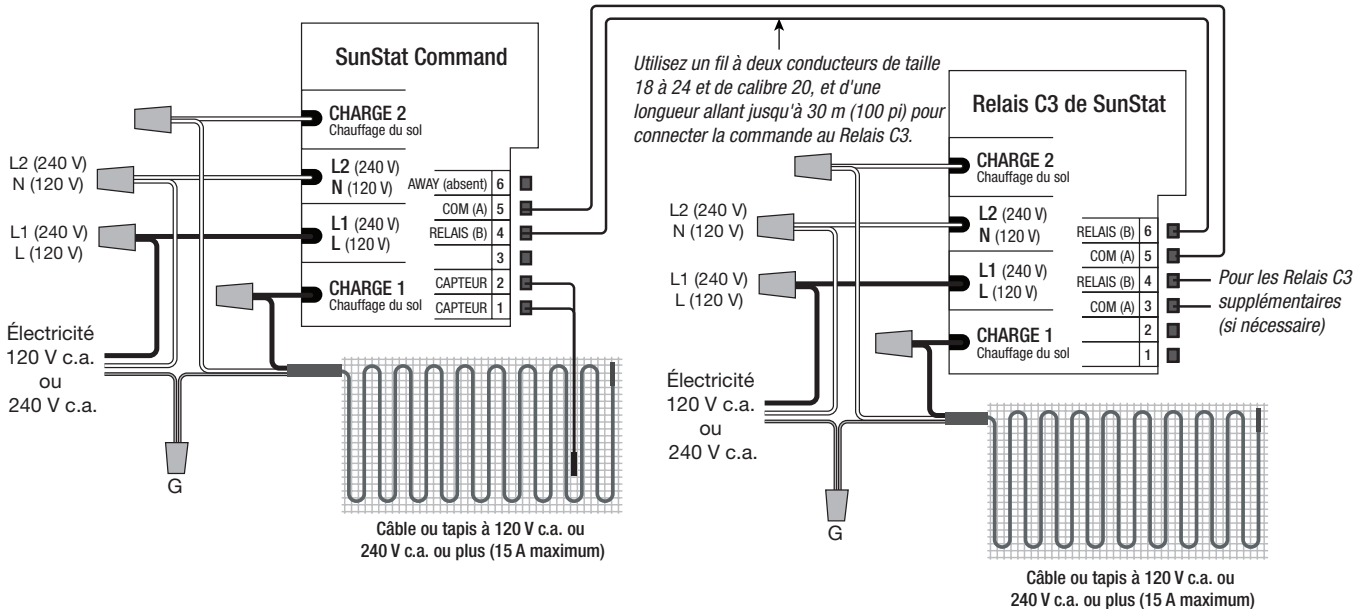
SunStat Command

CHARGE 2
Chauffage du sol

L2 (240 V)
N (120 V)

L1 (240 V)
L (120 V)

CHARGE 1
Chauffage du sol

AWAY (absent) 6
COM (A) 5
RELAIS (B) 4
3
CAPTEUR 2
CAPTEUR 1

L2 (240 V)
N (120 V)

L1 (240 V)
L (120 V)

Électricité
120 V c.a.
ou
240 V c.a.

G

Câble ou tapis à 120 V c.a. ou 240 V c.a. ou plus (15 A maximum)

Utilisez un fil à deux conducteurs de taille 18 à 24 et de calibre 20, et d'une longueur allant jusqu'à 30 m (100 pi) pour connecter la commande au Relais C3.

Relais C3 de SunStat

CHARGE 2
Chauffage du sol

L2 (240 V)
N (120 V)

L1 (240 V)
L (120 V)

CHARGE 1
Chauffage du sol

RELAIS (B) 6
COM (A) 5
RELAIS (B) 4
COM (A) 3
2
1

Pour les Relais C3 supplémentaires (si nécessaire)

L2 (240 V)
N (120 V)

L1 (240 V)
L (120 V)

Électricité
120 V c.a.
ou
240 V c.a.

G

Câble ou tapis à 120 V c.a. ou 240 V c.a. ou plus (15 A maximum)